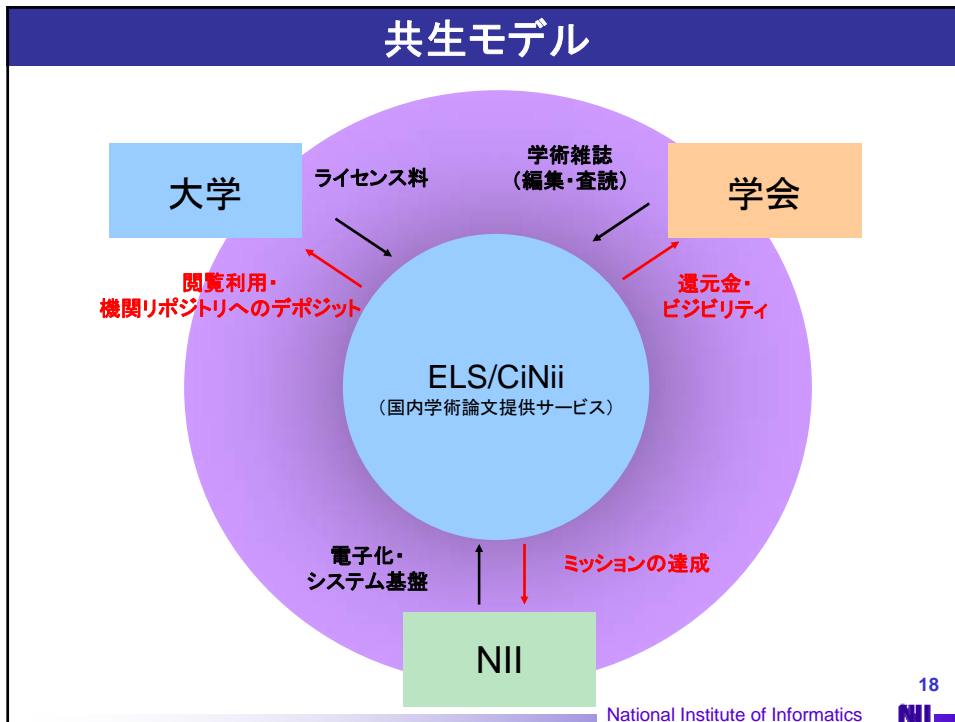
共生モデル

大学

ライセンス料

学術雑誌
（編集・査読）

学会

閲覧利用・
機関リポジトリへのデポジット

還元金・
ビジビリティ

ELS/CiNii
（国内学術論文提供サービス）

電子化・
システム基盤

ミッションの達成

NII

18

National Institute of Informatics

NII